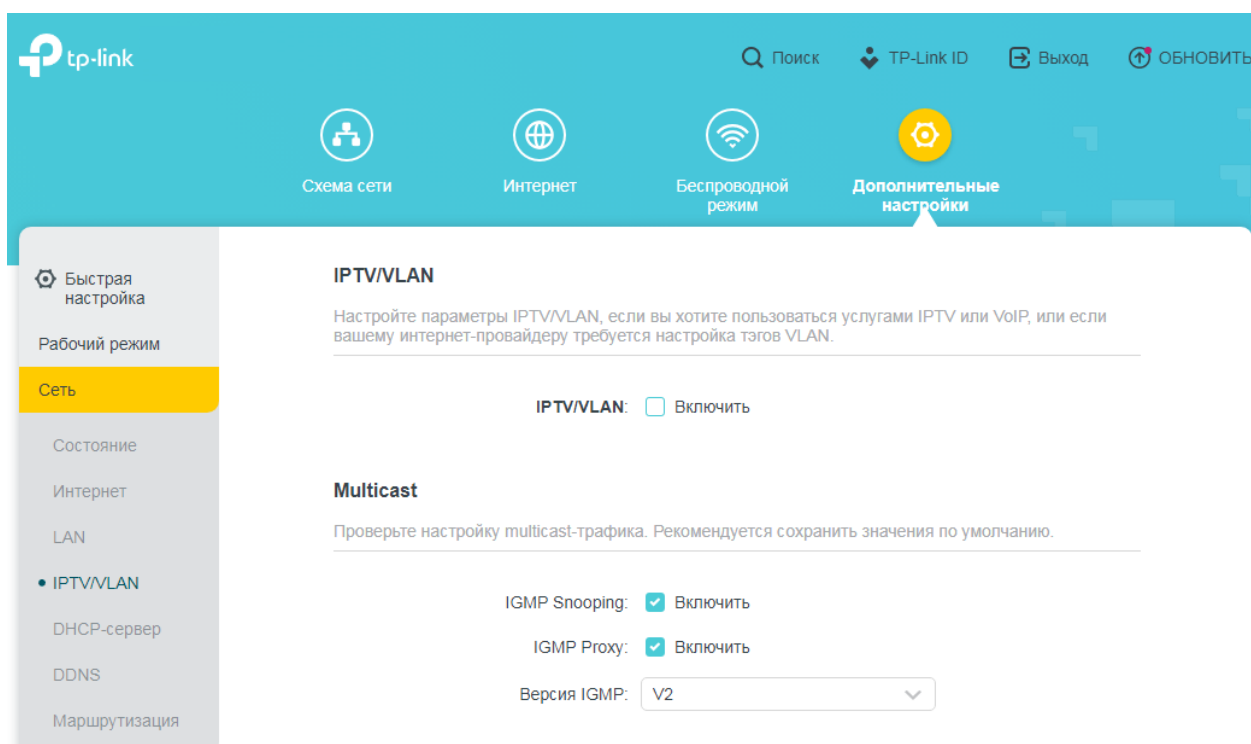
tp-link

Поиск TP-Link ID Выход ОБНОВИТЬ

Схема сети Интернет Беспроводной режим Дополнительные настройки

Быстрая настройка
Рабочий режим
Сеть
Состояние
Интернет
LAN
• IPTV/VLAN
DHCP-сервер
DDNS
Маршрутизация

IPTV/VLAN

Настройте параметры IPTV/VLAN, если вы хотите пользоваться услугами IPTV или VoIP, или если вашему интернет-провайдеру требуется настройка тэгов VLAN.

IPTV/VLAN: Включить

Multicast

Проверьте настройку multicast-трафика. Рекомендуется сохранить значения по умолчанию.

IGMP Snooping: Включить

IGMP Proxy: Включить

Версия IGMP: V2